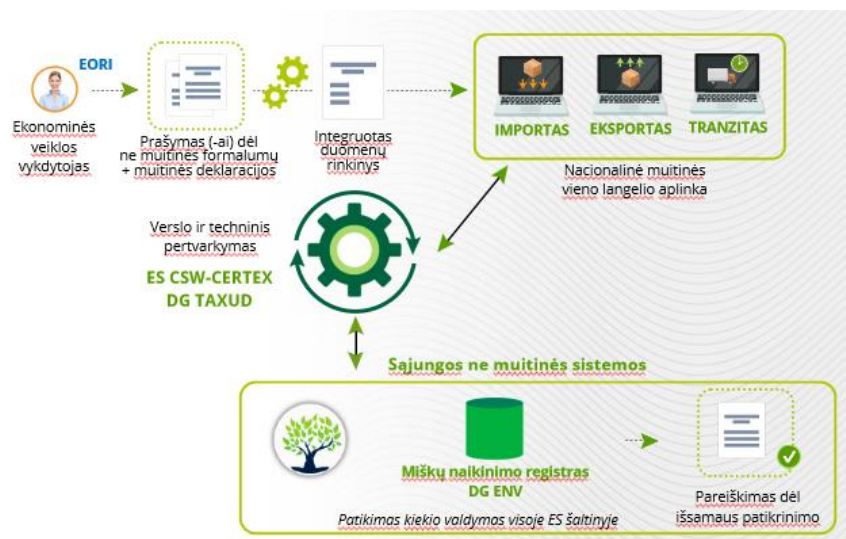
EORI

Ekonominės veiklos vykdytojas

Prašymas (-ai) dėl ne muitinės formalumų + muitinės deklaracijos

Integruotas duomenų rinkinys

IMPORTAS

EKSPORTAS

TRANZITAS

Nacionalinė muitinės vieno langelio aplinka

Verslo ir techninis pertvarkymas

ES CSW-CERTEX
DG TAXUD

Sąjungos ne muitinės sistemos

Miškų naikinimo registras
DG ENV

Pareiškimas dėl išsamaus patikrinimo

Patikimas kiekio valdymas visoje ES šaltinyje